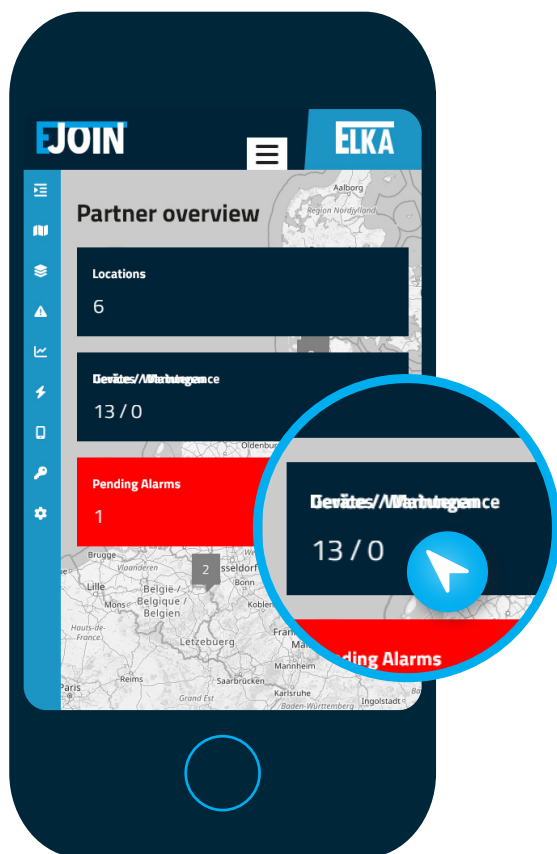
EJOIN

ELKA

Partner overview

Locations
6

Devices / Maintenance
13 / 0

Pending Alarms
1

Devices / Maintenance
13 / 0

Pending Alarms

Aalborg
Region Nordjylland
Oldenburg
Brugge
Vlaanderen
Lille
België / Belgique / Belgien
Mons
Hauts-de-France
Letzebuerg
Reims
Paris
Grand Est
Saarbrücken
Karlsruhe
Baden-Württemberg
Ingolstadt
Mannheim
Koblenz
Düsseldorf
2